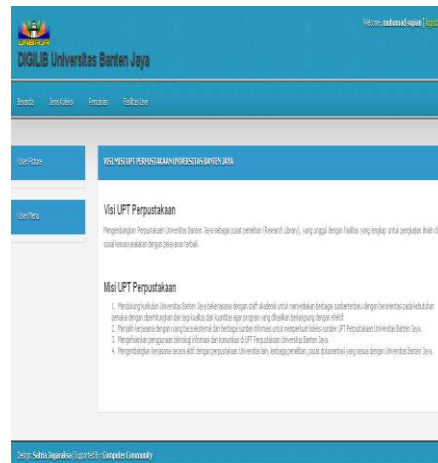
UNBAJA

DIGILIB Universitas Banten Jaya

Welcome, muhamad supian [logout]

Beranda Jenis Koleksi Pencarian Fasilitas User

User Picture

User Menu

VISI MISI UPT PERPUSTAKAAN UNIVERSITAS BANTEN JAYA

Visi UPT Perpustakaan

Pengembangan Perpustakaan Universitas Banten Jaya sebagai pusat penelitian (Research Library), yang unggul dengan fasilitas yang lengkap untuk pengkajian ilmiah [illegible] sosial kemasyarakatan dengan pelayanan terbaik.

Misi UPT Perpustakaan

1. Mendukung kurikulum Universitas Banten Jaya bekerjasama dengan staff akademik untuk memperbaiki berbagai sumber bahan dengan berorientasi pada kebutuhan pemakai dengan diperhitungkan dari segi kualitas dan kuantitas agar program yang dilakukan berkesinambungan dengan efektif.
2. Menjalin kerjasama dengan ruang baca eksternal dan berbagai sumber informasi untuk memperkuat koleksi sumber UPT Perpustakaan Universitas Banten Jaya.
3. Mengembangkan penggunaan teknologi informasi dan komunikasi di UPT Perpustakaan Universitas Banten Jaya.
4. Mengembangkan kerjasama secara aktif dengan perpustakaan Universitas lain, lembaga penelitian, pusat dokumentasi yang sesuai dengan Universitas Banten Jaya.

Design: Satria Jagaraksa | Supported By: Computer Community